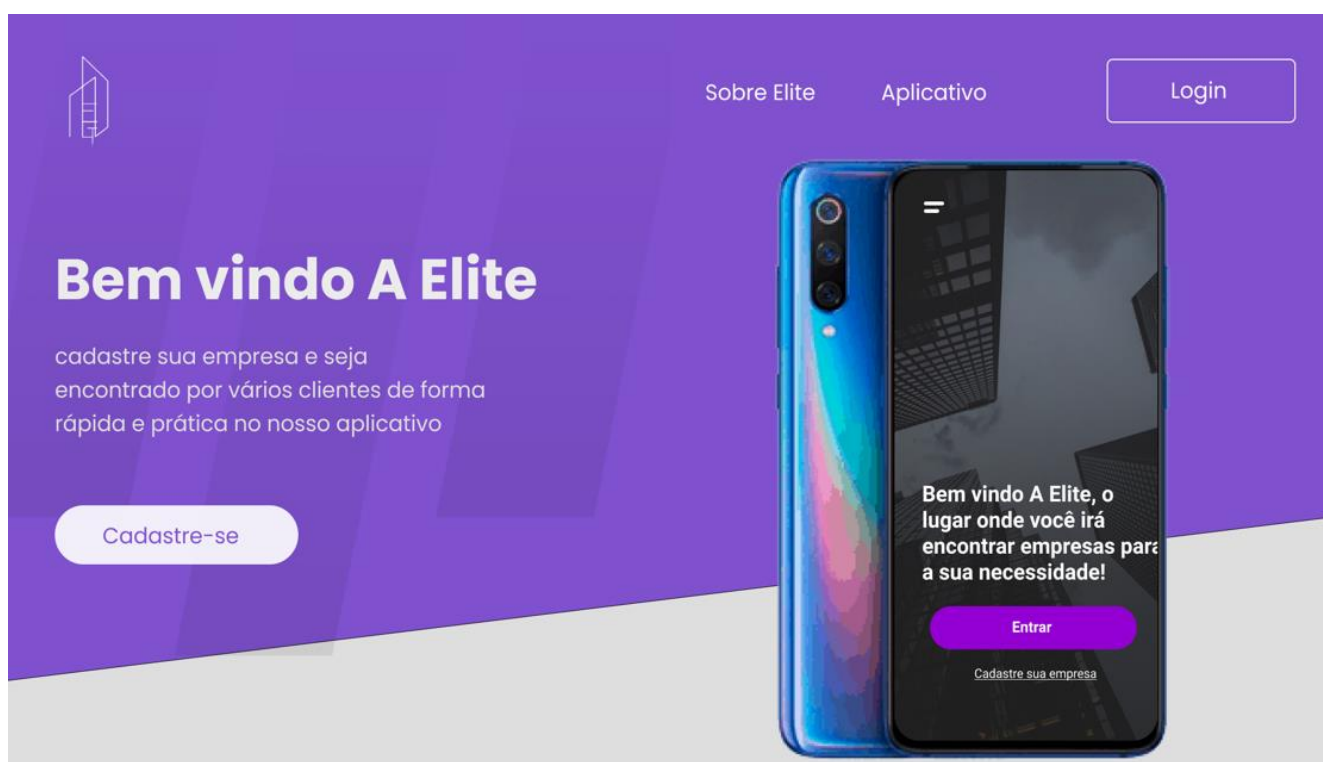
Sobre Elite
Aplicativo
Login

Bem vindo A Elite

cadastre sua empresa e seja encontrado por vários clientes de forma rápida e prática no nosso aplicativo

Cadastre-se

Bem vindo A Elite, o lugar onde você irá encontrar empresas para a sua necessidade!

Entrar

Cadastre sua empresa